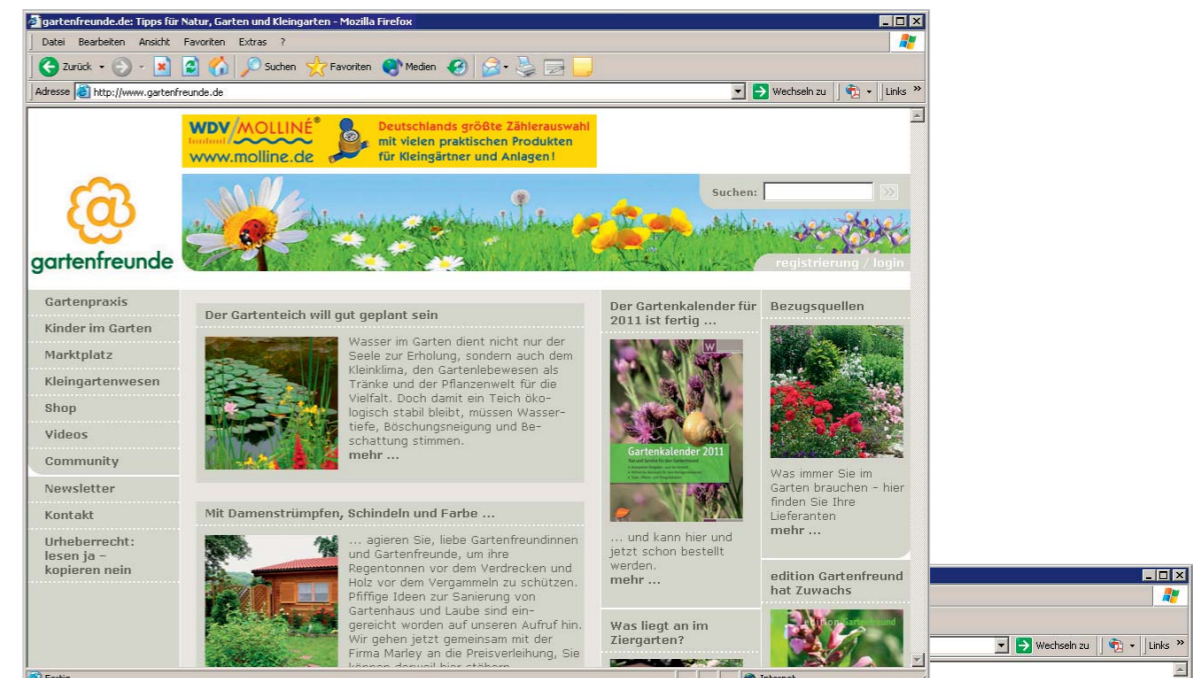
gartenfreunde.de: Tipps für Natur, Garten und Kleingarten - Mozilla Firefox

Datei Bearbeiten Ansicht Favoriten Extras ?

Zurück Suchen Favoriten Medien

Adresse http://www.gartenfreunde.de Wechseln zu Links »

WDV/MOLLINÉ® www.molline.de Deutschlands größte Zählerauswahl mit vielen praktischen Produkten für Kleingärtner und Anlagen!

Suchen: »

gartenfreunde

registrierung / login

Gartenpraxis
Kinder im Garten
Marktplatz
Kleingartenwesen
Shop
Videos
Community
Newsletter
Kontakt
Urheberrecht: lesen ja – kopieren nein

Der Gartenteich will gut geplant sein

Wasser im Garten dient nicht nur der Seele zur Erholung, sondern auch dem Kleinklima, den Gartenlebewesen als Tränke und der Pflanzenwelt für die Vielfalt. Doch damit ein Teich ökologisch stabil bleibt, müssen Wassertiefe, Böschungsneigung und Bepflanzung stimmen.
mehr ...

Mit Damenstrümpfen, Schindeln und Farbe ...

... agieren Sie, liebe Gartenfreundinnen und Gartenfreunde, um ihre Regentonnen vor dem Verdrecken und Holz vor dem Vergammeln zu schützen. Pfiffige Ideen zur Sanierung von Gartenhaus und Laube sind eingereicht worden auf unseren Aufruf hin. Wir gehen jetzt gemeinsam mit der Firma Marley an die Preisverleihung, Sie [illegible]

Der Gartenkalender für 2011 ist fertig ...

Gartenkalender 2011

... und kann hier und jetzt schon bestellt werden.
mehr ...

Was liegt an im Ziergarten?

Bezugsquellen

Was immer Sie im Garten brauchen - hier finden Sie Ihre Lieferanten
mehr ...

edition Gartenfreund hat Zuwachs

Fertig Internet

Wechseln zu Links »